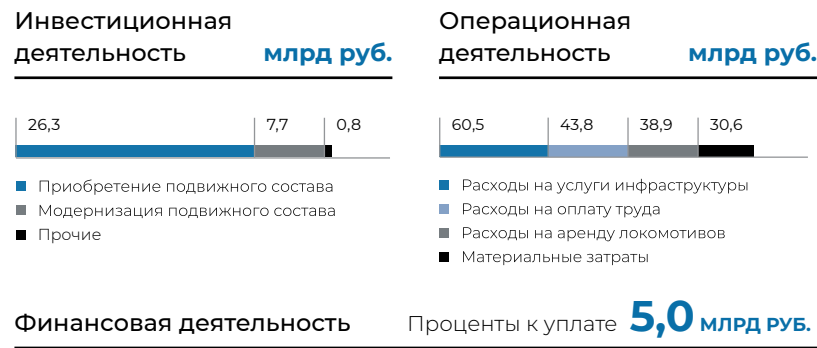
Инвестиционная деятельность млрд руб.

26,3
7,7
0,8

Приобретение подвижного состава
Модернизация подвижного состава
Прочие

Операционная деятельность млрд руб.

60,5
43,8
38,9
30,6

Расходы на услуги инфраструктуры
Расходы на оплату труда
Расходы на аренду локомотивов
Материальные затраты

Финансовая деятельность

Проценты к уплате 5,0 млрд руб.